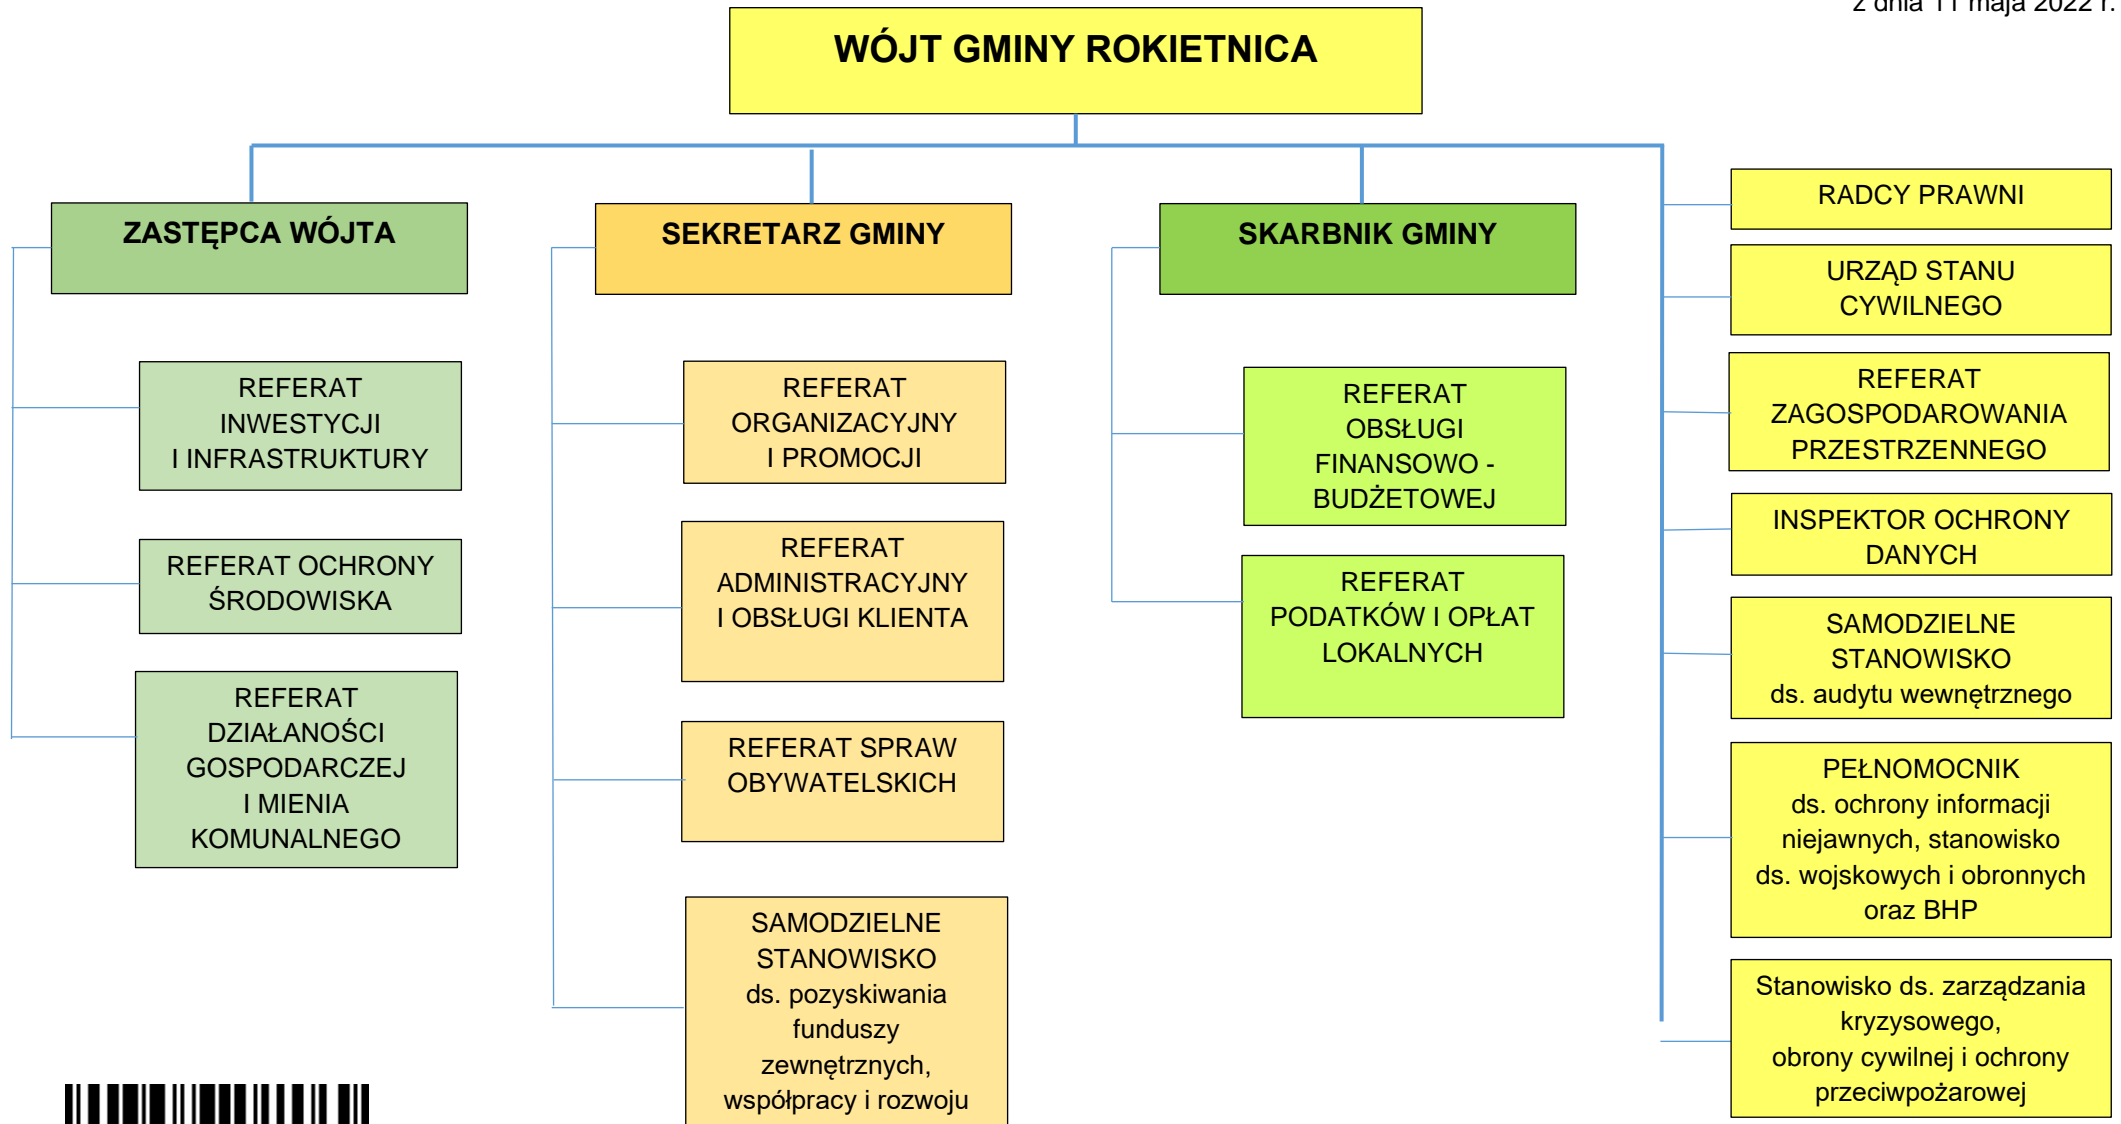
z dnia 11 maja 2022 r.

WÓJT GMINY ROKIETNICA

ZASTĘPCA WÓJTA

SEKRETARZ GMINY

SKARBNIK GMINY

RADCY PRAWNI

URZĄD STANU CYWILNEGO

REFERAT INWESTYCJI I INFRASTRUKTURY

REFERAT ORGANIZACYJNY I PROMOCJI

REFERAT OBSŁUGI FINANSOWO - BUDŻETOWEJ

REFERAT ZAGOSPODAROWANIA PRZESTRZENNEGO

INSPEKTOR OCHRONY DANYCH

REFERAT OCHRONY ŚRODOWISKA

REFERAT ADMINISTRACYJNY I OBSŁUGI KLIENTA

REFERAT PODATKÓW I OPŁAT LOKALNYCH

SAMODZIELNE STANOWISKO ds. audytu wewnętrznego

REFERAT DZIAŁANOŚCI GOSPODARCZEJ I MIENIA KOMUNALNEGO

REFERAT SPRAW OBYWATELSKICH

PEŁNOMOCNIK ds. ochrony informacji niejawnych, stanowisko ds. wojskowych i obronnych oraz BHP

SAMODZIELNE STANOWISKO ds. pozyskiwania funduszy zewnętrznych, współpracy i rozwoju

Stanowisko ds. zarządzania kryzysowego, obrony cywilnej i ochrony przeciwpożarowej